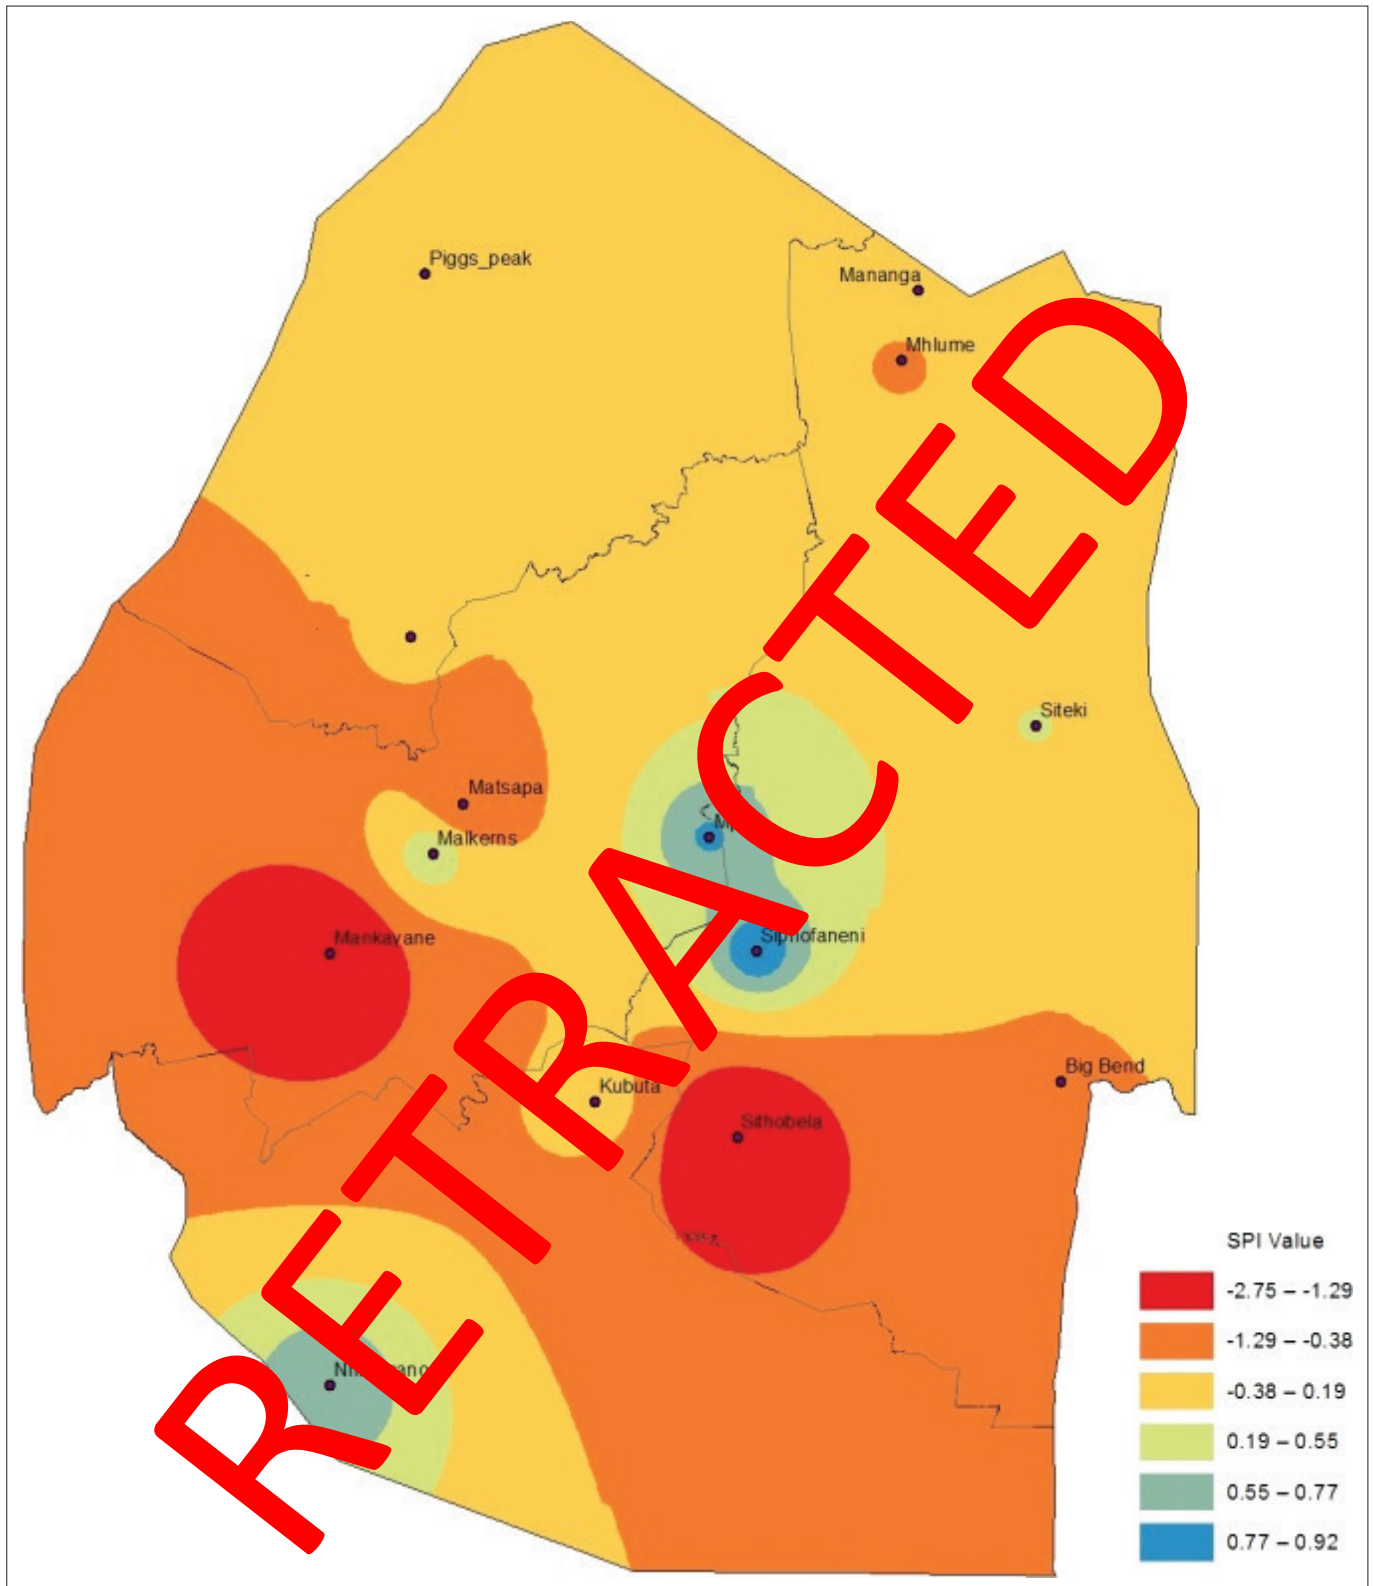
RETRACTED

Piggs_peak

Mananga

Mhlume

Siteki

Matsapa

Malkerns

M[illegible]

Mankayane

Siphofaneni

Big Bend

Kubuta

Sithobela

Nh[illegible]ano

SPI Value

-2.75 – -1.29

-1.29 – -0.38

-0.38 – 0.19

0.19 – 0.55

0.55 – 0.77

0.77 – 0.92